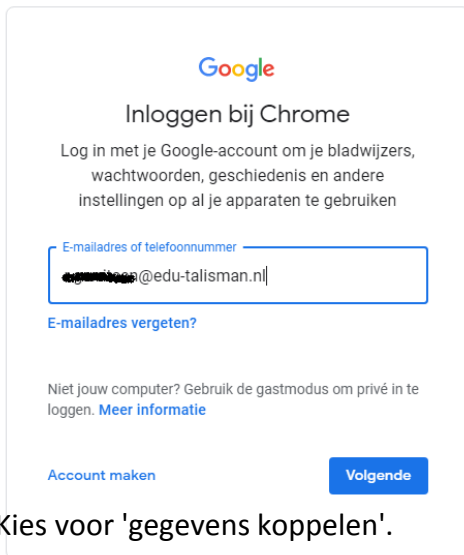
Google

Inloggen bij Chrome

Log in met je Google-account om je bladwijzers, wachtwoorden, geschiedenis en andere instellingen op al je apparaten te gebruiken

E-mailadres of telefoonnummer

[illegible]@edu-talisman.nl

E-mailadres vergeten?

Niet jouw computer? Gebruik de gastmodus om privé in te loggen. Meer informatie

Account maken

Volgende

Kies voor 'gegevens koppelen'.